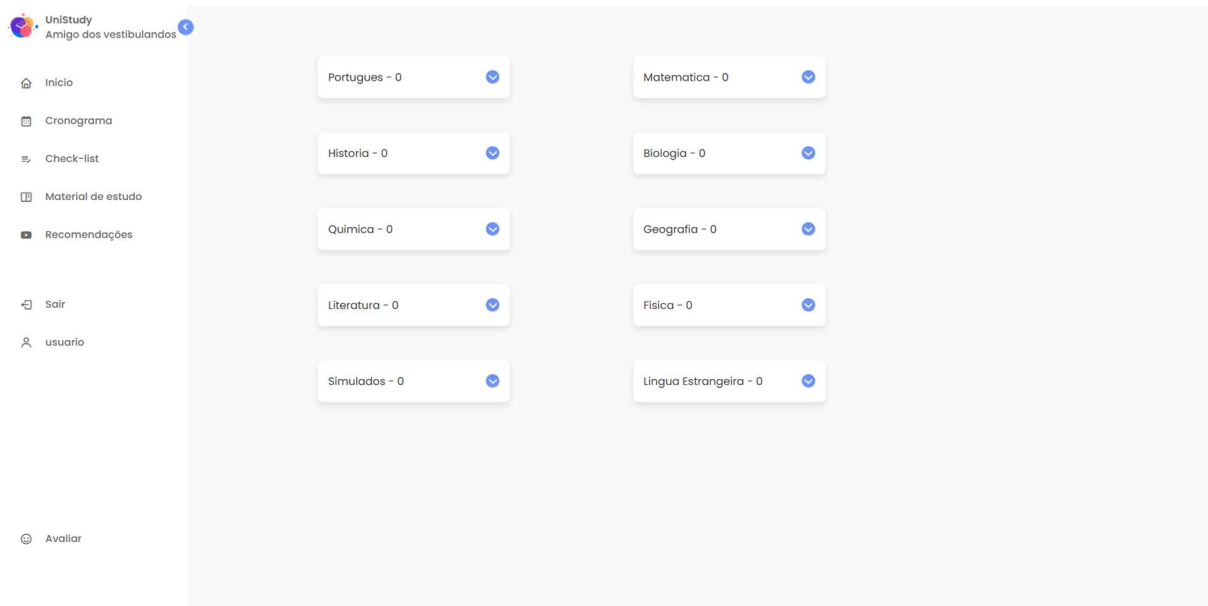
UniStudy
Amigo dos vestibulandos

Inicio
Cronograma
Check-list
Material de estudo
Recomendações

Sair
usuario

Avaliar

Portugues - 0
Matematica - 0
Historia - 0
Biologia - 0
Quimica - 0
Geografia - 0
Literatura - 0
Fisica - 0
Simulados - 0
Lingua Estrangeira - 0